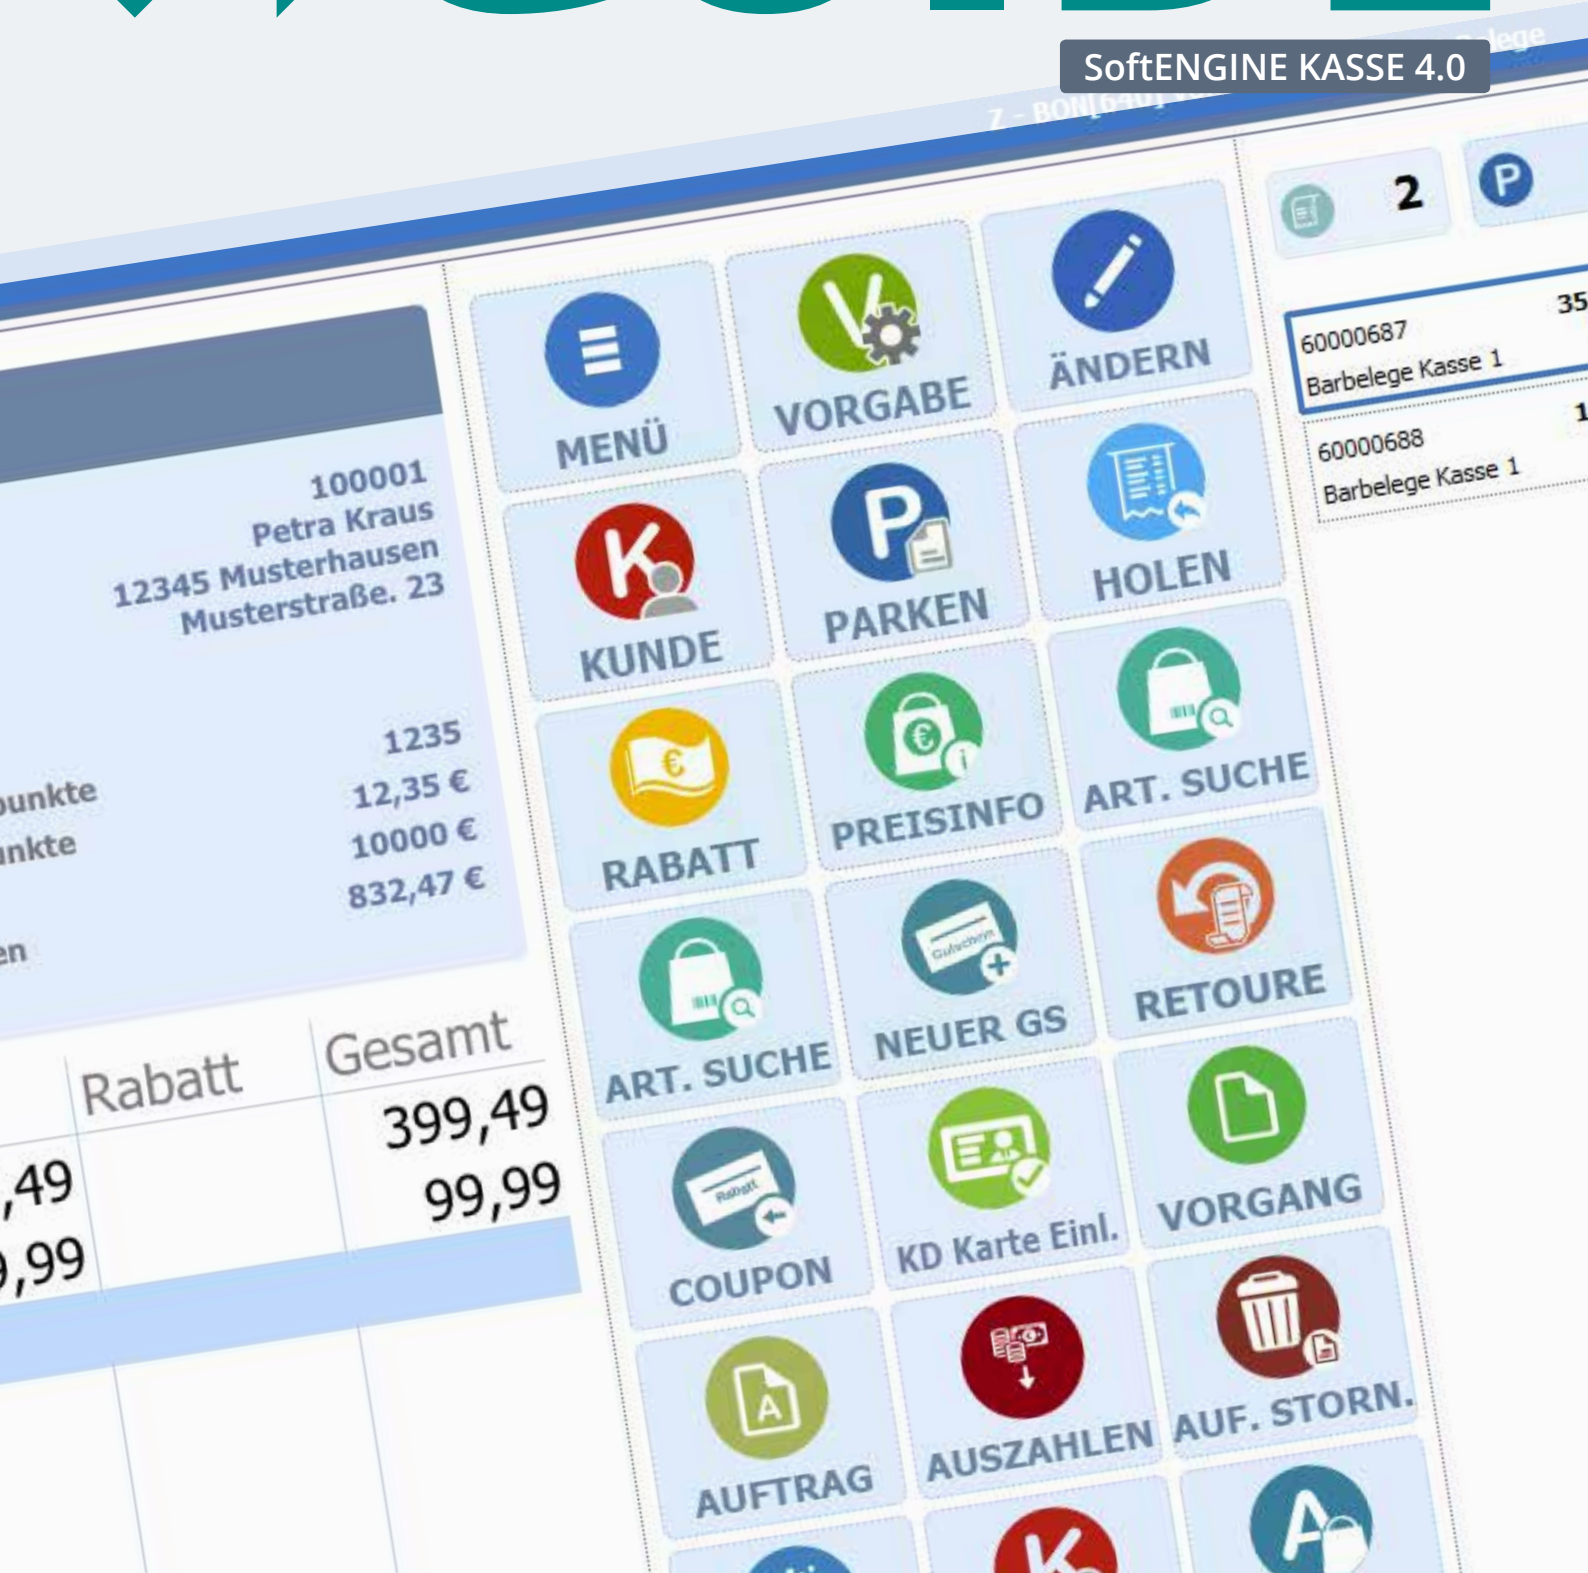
SoftENGINE KASSE 4.0

Z - BON[640] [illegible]

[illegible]lege

100001
Petra Kraus
12345 Musterhausen
Musterstraße. 23

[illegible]unkte
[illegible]nkte
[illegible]en

1235
12,35 €
10000 €
832,47 €

| Rabatt | Gesamt |
|---|---|
| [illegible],49 | 399,49 |
| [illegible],99 | 99,99 |

MENÜ
VORGABE
ÄNDERN
KUNDE
PARKEN
HOLEN
RABATT
PREISINFO
ART. SUCHE
ART. SUCHE
NEUER GS
RETOURE
COUPON
KD Karte Einl.
VORGANG
AUFTRAG
AUSZAHLEN
AUF. STORN.

Gutschein
Rabatt

2

60000687
Barbelege Kasse 1
35

60000688
Barbelege Kasse 1
1